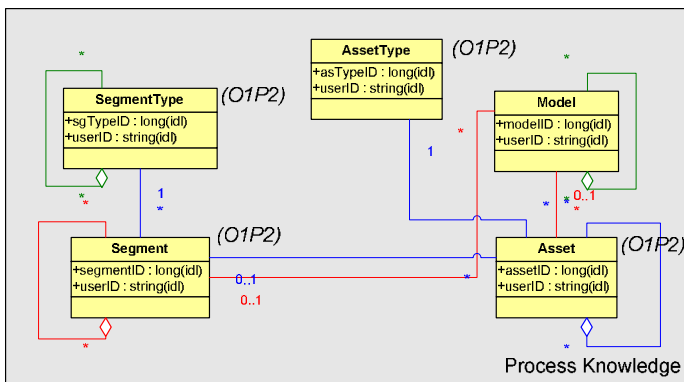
AssetType (O1P2)
+asTypeID : long(idl)
+userID : string(idl)

SegmentType (O1P2)
+sgTypeID : long(idl)
+userID : string(idl)

Model
+modelID : long(idl)
+userID : string(idl)

Segment (O1P2)
+segmentID : long(idl)
+userID : string(idl)

Asset (O1P2)
+assetID : long(idl)
+userID : string(idl)

*
*
1
*
*
1
*
*
*
*
0..1
*
*
*
0..1
0..1
*
*

Process Knowledge